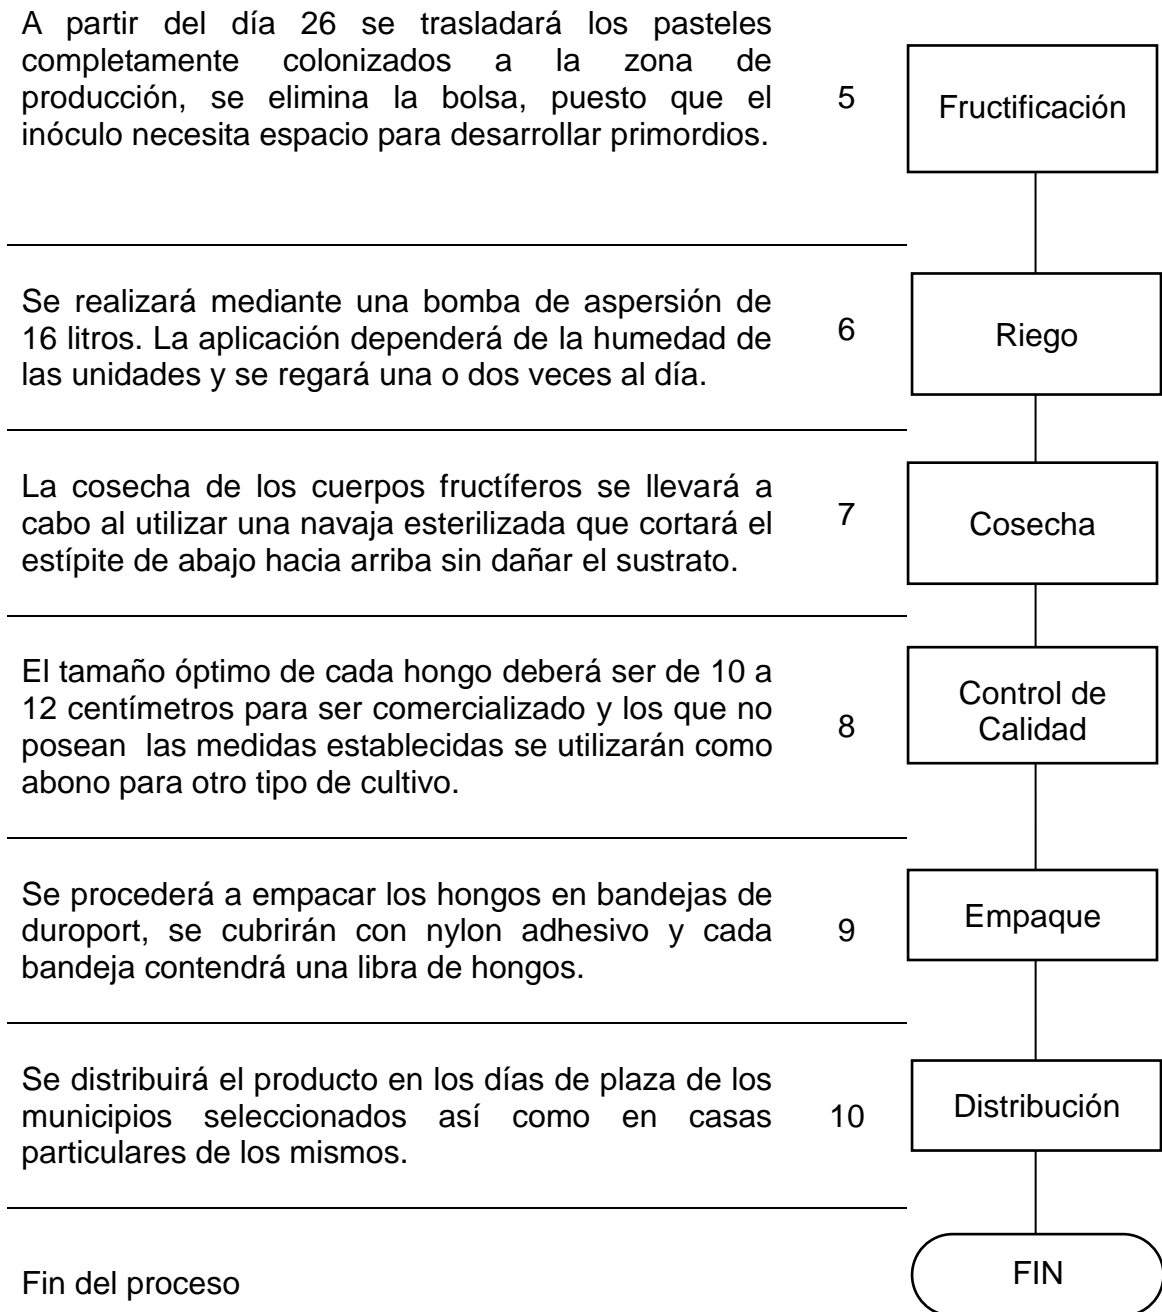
A partir del día 26 se trasladará los pasteles completamente colonizados a la zona de producción, se elimina la bolsa, puesto que el inóculo necesita espacio para desarrollar primordios.

5

Fructificación

Se realizará mediante una bomba de aspersión de 16 litros. La aplicación dependerá de la humedad de las unidades y se regará una o dos veces al día.

6

Riego

La cosecha de los cuerpos fructíferos se llevará a cabo al utilizar una navaja esterilizada que cortará el estípite de abajo hacia arriba sin dañar el sustrato.

7

Cosecha

El tamaño óptimo de cada hongo deberá ser de 10 a 12 centímetros para ser comercializado y los que no posean las medidas establecidas se utilizarán como abono para otro tipo de cultivo.

8

Control de Calidad

Se procederá a empacar los hongos en bandejas de duroport, se cubrirán con nylon adhesivo y cada bandeja contendrá una libra de hongos.

9

Empaque

Se distribuirá el producto en los días de plaza de los municipios seleccionados así como en casas particulares de los mismos.

10

Distribución

Fin del proceso

FIN